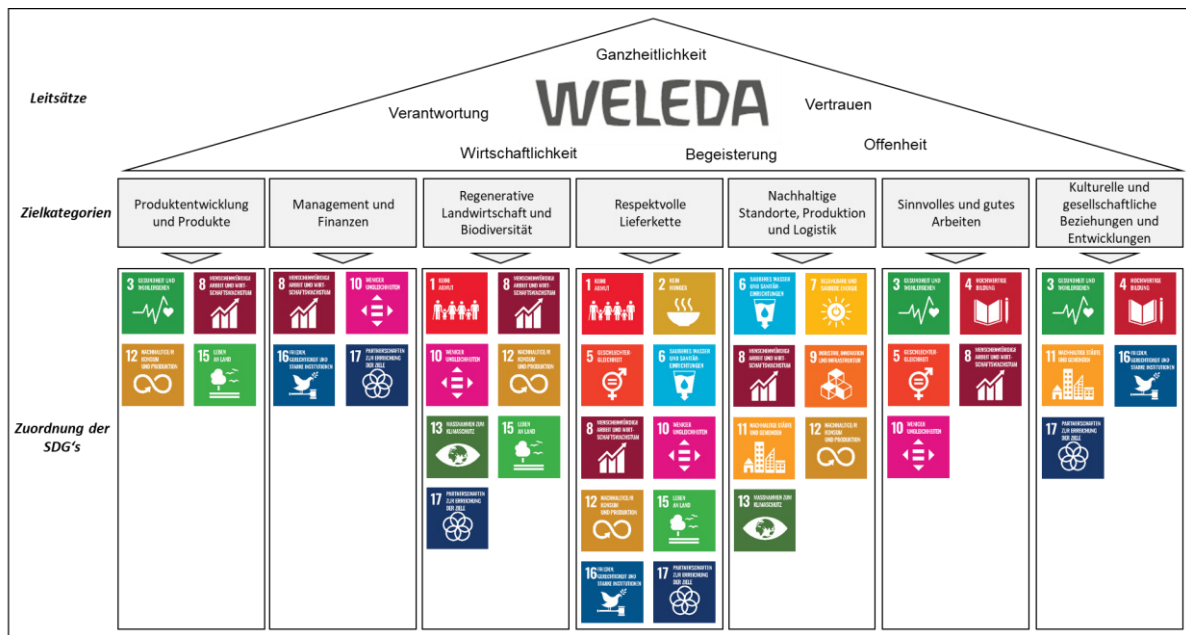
Leitsätze

Ganzheitlichkeit

WELEDA

Verantwortung

Vertrauen

Wirtschaftlichkeit

Begeisterung

Offenheit

Zielkategorien

Produktentwicklung und Produkte

Management und Finanzen

Regenerative Landwirtschaft und Biodiversität

Respektvolle Lieferkette

Nachhaltige Standorte, Produktion und Logistik

Sinnvolles und gutes Arbeiten

Kulturelle und gesellschaftliche Beziehungen und Entwicklungen

Zuordnung der SDG's

3 GESUNDHEIT UND WOHLERGEHEN
8 MENSCHENWÜRDIGE ARBEIT UND WIRTSCHAFTSWACHSTUM
12 NACHHALTIGE/R KONSUM UND PRODUKTION
15 LEBEN AN LAND

8 MENSCHENWÜRDIGE ARBEIT UND WIRTSCHAFTSWACHSTUM
10 WENIGER UNGLEICHHEITEN
16 FRIEDEN, GERECHTIGKEIT UND STARKE INSTITUTIONEN
17 PARTNERSCHAFTEN ZUR ERREICHUNG DER ZIELE

1 KEINE ARMUT
8 MENSCHENWÜRDIGE ARBEIT UND WIRTSCHAFTSWACHSTUM
10 WENIGER UNGLEICHHEITEN
12 NACHHALTIGE/R KONSUM UND PRODUKTION
13 MASSNAHMEN ZUM KLIMASCHUTZ
15 LEBEN AN LAND
17 PARTNERSCHAFTEN ZUR ERREICHUNG DER ZIELE

1 KEINE ARMUT
2 KEIN HUNGER
5 GESCHLECHTERGLEICHHEIT
6 SAUBERES WASSER UND SANITÄREINRICHTUNGEN
8 MENSCHENWÜRDIGE ARBEIT UND WIRTSCHAFTSWACHSTUM
10 WENIGER UNGLEICHHEITEN
12 NACHHALTIGE/R KONSUM UND PRODUKTION
15 LEBEN AN LAND
16 FRIEDEN, GERECHTIGKEIT UND STARKE INSTITUTIONEN
17 PARTNERSCHAFTEN ZUR ERREICHUNG DER ZIELE

6 SAUBERES WASSER UND SANITÄREINRICHTUNGEN
7 BEZAHLBARE UND SAUBERE ENERGIE
8 MENSCHENWÜRDIGE ARBEIT UND WIRTSCHAFTSWACHSTUM
9 INDUSTRIE, INNOVATION UND INFRASTRUKTUR
11 NACHHALTIGE STÄDTE UND GEMEINDEN
12 NACHHALTIGE/R KONSUM UND PRODUKTION
13 MASSNAHMEN ZUM KLIMASCHUTZ

3 GESUNDHEIT UND WOHLERGEHEN
4 HOCHWERTIGE BILDUNG
5 GESCHLECHTERGLEICHHEIT
8 MENSCHENWÜRDIGE ARBEIT UND WIRTSCHAFTSWACHSTUM
10 WENIGER UNGLEICHHEITEN

3 GESUNDHEIT UND WOHLERGEHEN
4 HOCHWERTIGE BILDUNG
11 NACHHALTIGE STÄDTE UND GEMEINDEN
16 FRIEDEN, GERECHTIGKEIT UND STARKE INSTITUTIONEN
17 PARTNERSCHAFTEN ZUR ERREICHUNG DER ZIELE